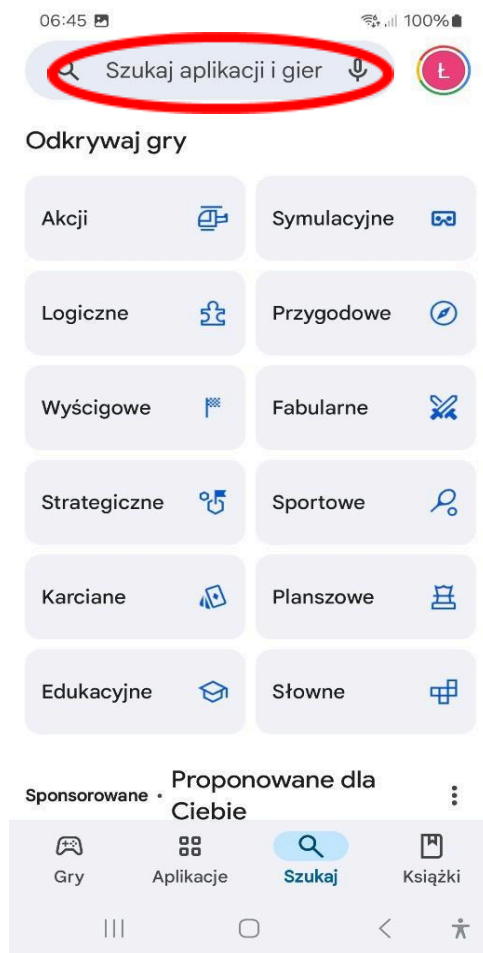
06:45 100%

Szukaj aplikacji i gier

Ł

Odkrywaj gry

| | |
|---|---|
| Akcji | Symulacyjne |
| Logiczne | Przygodowe |
| Wyścigowe | Fabularne |
| Strategiczne | Sportowe |
| Karciane | Planszowe |
| Edukacyjne | Słowne |

Sponsorowane · Proponowane dla Ciebie

Gry Aplikacje Szukaj Książki